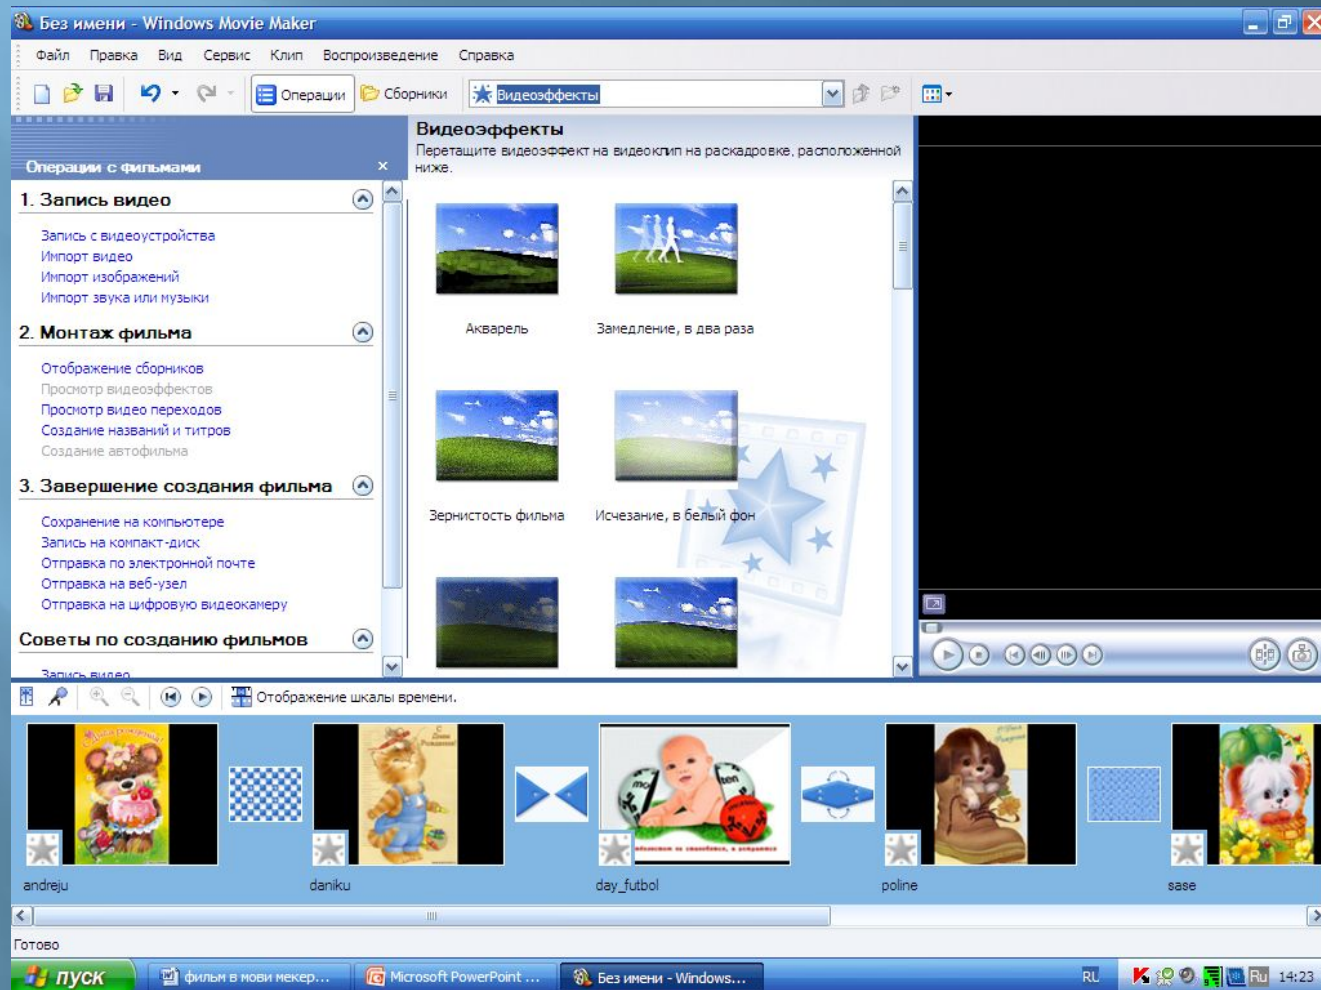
Без имени - Windows Movie Maker

Файл Правка Вид Сервис Клип Воспроизведение Справка

Операции Сборники Видеоэффекты

Операции с фильмами ×

1. Запись видео

Запись с видеоустройства
Импорт видео
Импорт изображений
Импорт звука или музыки

2. Монтаж фильма

Отображение сборников
Просмотр видеоэффектов
Просмотр видео переходов
Создание названий и титров
Создание автофильма

3. Завершение создания фильма

Сохранение на компьютере
Запись на компакт-диск
Отправка по электронной почте
Отправка на веб-узел
Отправка на цифровую видеокамеру

Советы по созданию фильмов

Запись видео

Видеоэффекты
Перетащите видеоэффект на видеоклип на раскадровке, расположенной ниже.

Акварель
Замедление, в два раза
Зернистость фильма
Исчезание, в белый фон

Отображение шкалы времени.

andreju
daniku
day_futbol
poline
sase

Готово

пуск
фильм в мови мекер...
Microsoft PowerPoint ...
Без имени - Windows...
RU
Ru
14:23